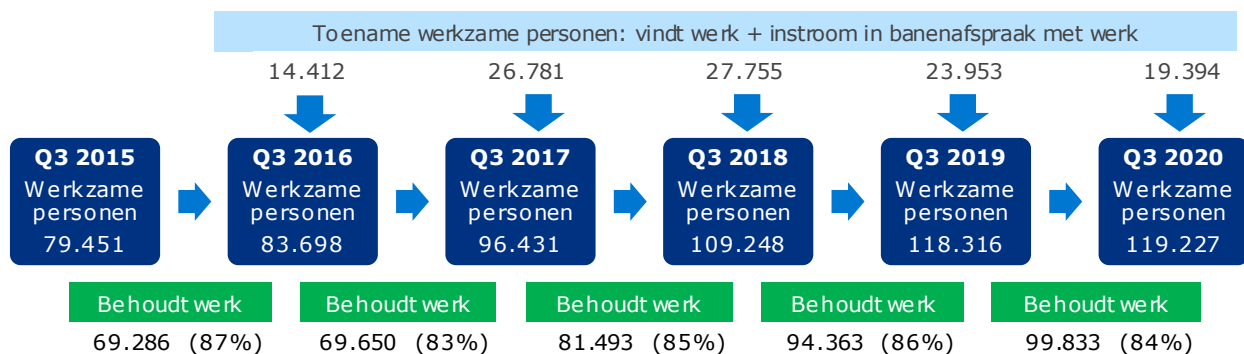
Toename werkzame personen: vindt werk + instroom in banenafspraak met werk

14.412
26.781
27.755
23.953
19.394

Q3 2015
Werkzame personen
79.451

Q3 2016
Werkzame personen
83.698

Q3 2017
Werkzame personen
96.431

Q3 2018
Werkzame personen
109.248

Q3 2019
Werkzame personen
118.316

Q3 2020
Werkzame personen
119.227

Behoudt werk
69.286 (87%)

Behoudt werk
69.650 (83%)

Behoudt werk
81.493 (85%)

Behoudt werk
94.363 (86%)

Behoudt werk
99.833 (84%)